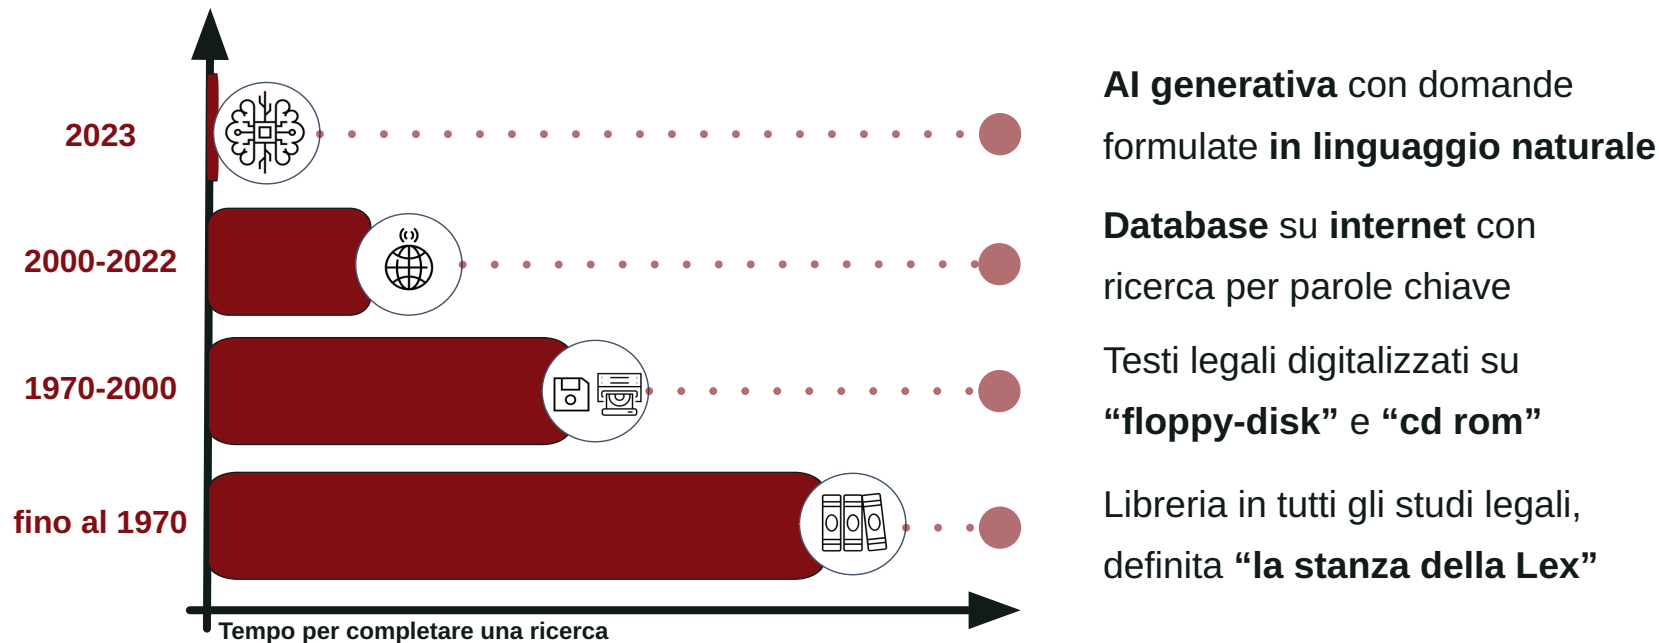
2023

2000-2022

1970-2000

fino al 1970

Tempo per completare una ricerca

AI generativa con domande formulate in linguaggio naturale

Database su internet con ricerca per parole chiave

Testi legali digitalizzati su “floppy-disk” e “cd rom”

Libreria in tutti gli studi legali, definita “la stanza della Lex”